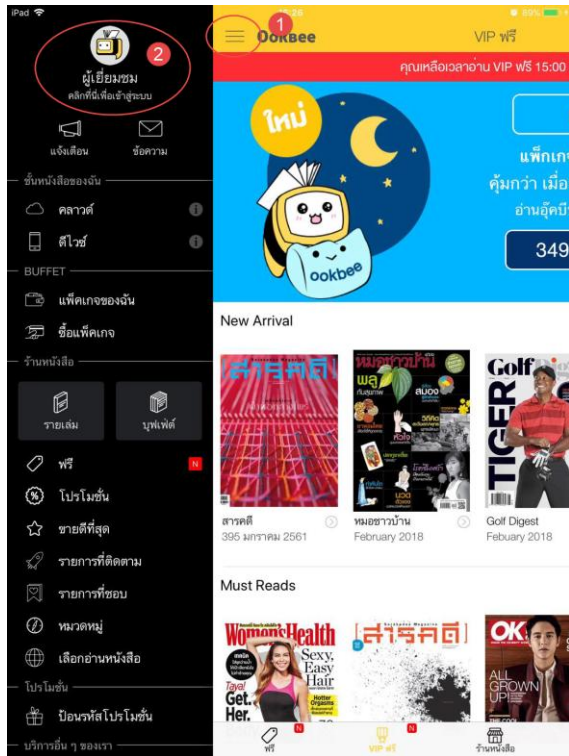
iPad
2
ผู้เยี่ยมชม
คลิกที่นี่เพื่อเข้าสู่ระบบ
แจ้งเตือน
ข้อความ
ชั้นหนังสือของฉัน
คลาวด์
ดีไวซ์
BUFFET
แพ็คเกจของฉัน
ซื้อแพ็คเกจ
ร้านหนังสือ
รายเล่ม
บุฟเฟ่ต์
ฟรี
N
โปรโมชั่น
ขายดีที่สุด
รายการที่ติดตาม
รายการที่ชอบ
หมวดหมู่
เลือกอ่านหนังสือ
โปรโมชั่น
ป้อนรหัสโปรโมชั่น
บริการอื่น ๆ ของเรา

1
Ookbee
VIP ฟรี
คุณเหลือเวลาอ่าน VIP ฟรี 15:00
ใหม่
ookbee
แพ็กเก
คุ้มกว่า เมื่อ
อ่านอุ๊คบี
349
New Arrival
สารคดี
395 มกราคม 2561
หมอชาวบ้าน
February 2018
Golf Digest
Febuary 2018
Must Reads
Women'sHealth
Sexy, Easy Hair
Get. Her.
สารคดี
OK!
ALL GROWN UP
ฟรี
VIP ฟรี
ร้านหนังสือ